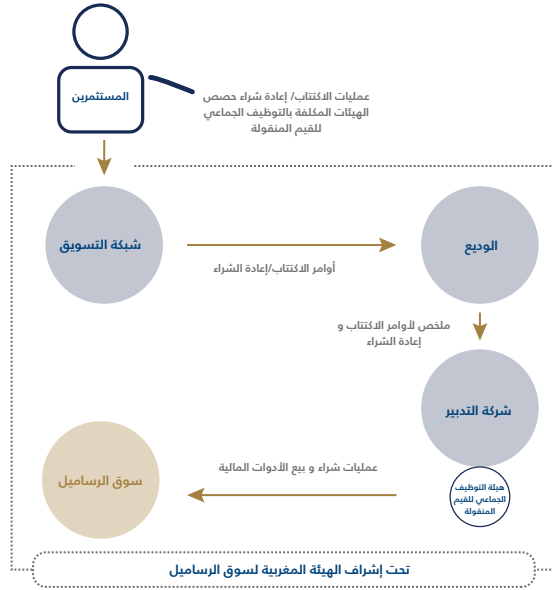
المستثمرين

عمليات الاكتتاب/ إعادة شراء حصص الهيئات المكلفة بالتوظيف الجماعي للقيم المنقولة

شبكة التسويق

الوديع

أوامر الاكتتاب/إعادة الشراء

ملخص لأوامر الاكتتاب و إعادة الشراء

شركة التدبير

سوق الرساميل

عمليات شراء و بيع الأدوات المالية

هيئة التوظيف الجماعي للقيم المنقولة

تحت إشراف الهيئة المغربية لسوق الرساميل